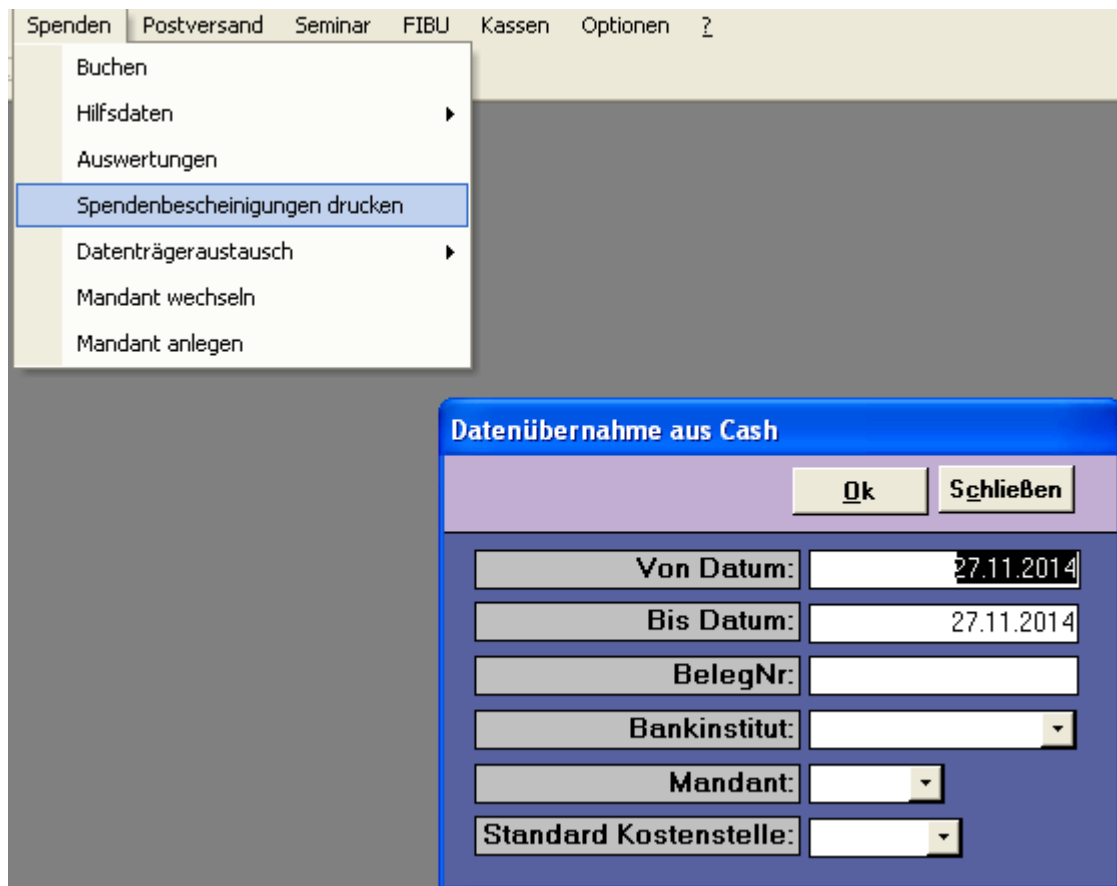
Spenden Postversand Seminar FIBU Kassen Optionen ?

Buchen
Hilfsdaten
Auswertungen
Spendenbescheinigungen drucken
Datenträgeraustausch
Mandant wechseln
Mandant anlegen

Datenübernahme aus Cash

Ok Schließen

Von Datum: 27.11.2014
Bis Datum: 27.11.2014
BelegNr:
Bankinstitut:
Mandant:
Standard Kostenstelle: